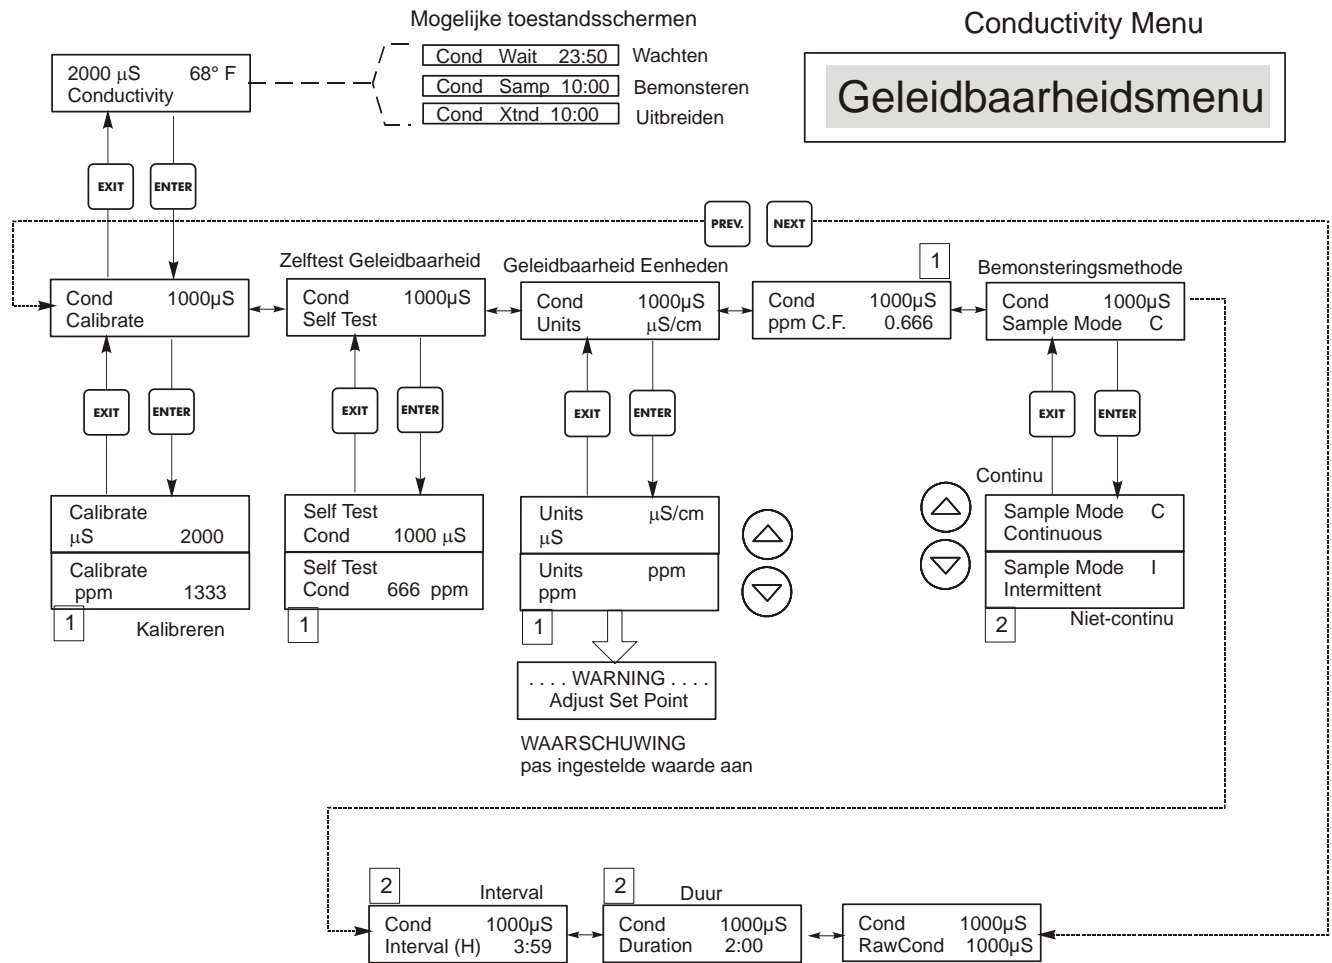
Mogelijke toestandsschermen

Conductivity Menu

Geleidbaarheidsmenu

2000 µS 68° F
Conductivity

Cond Wait 23:50 Wachten
Cond Samp 10:00 Bemonsteren
Cond Xtnd 10:00 Uitbreiden

EXIT
ENTER

PREV.
NEXT

Cond 1000µS
Calibrate

Zelftest Geleidbaarheid
Cond 1000µS
Self Test

Geleidbaarheid Eenheden
Cond 1000µS
Units µS/cm

1
Cond 1000µS
ppm C.F. 0.666

Bemonsteringsmethode
Cond 1000µS
Sample Mode C

EXIT
ENTER
EXIT
ENTER
EXIT
ENTER
EXIT
ENTER

Calibrate
µS 2000
Calibrate
ppm 1333
1 Kalibreren

Self Test
Cond 1000 µS
Self Test
Cond 666 ppm
1

Units µS/cm
µS
Units ppm
ppm
1

. . . . WARNING . . . .
Adjust Set Point

WAARSCHUWING
pas ingestelde waarde aan

Continu
Sample Mode C
Continuous
Sample Mode I
Intermittent
2 Niet-continu

2 Interval
Cond 1000µS
Interval (H) 3:59

2 Duur
Cond 1000µS
Duration 2:00

Cond 1000µS
RawCond 1000µS